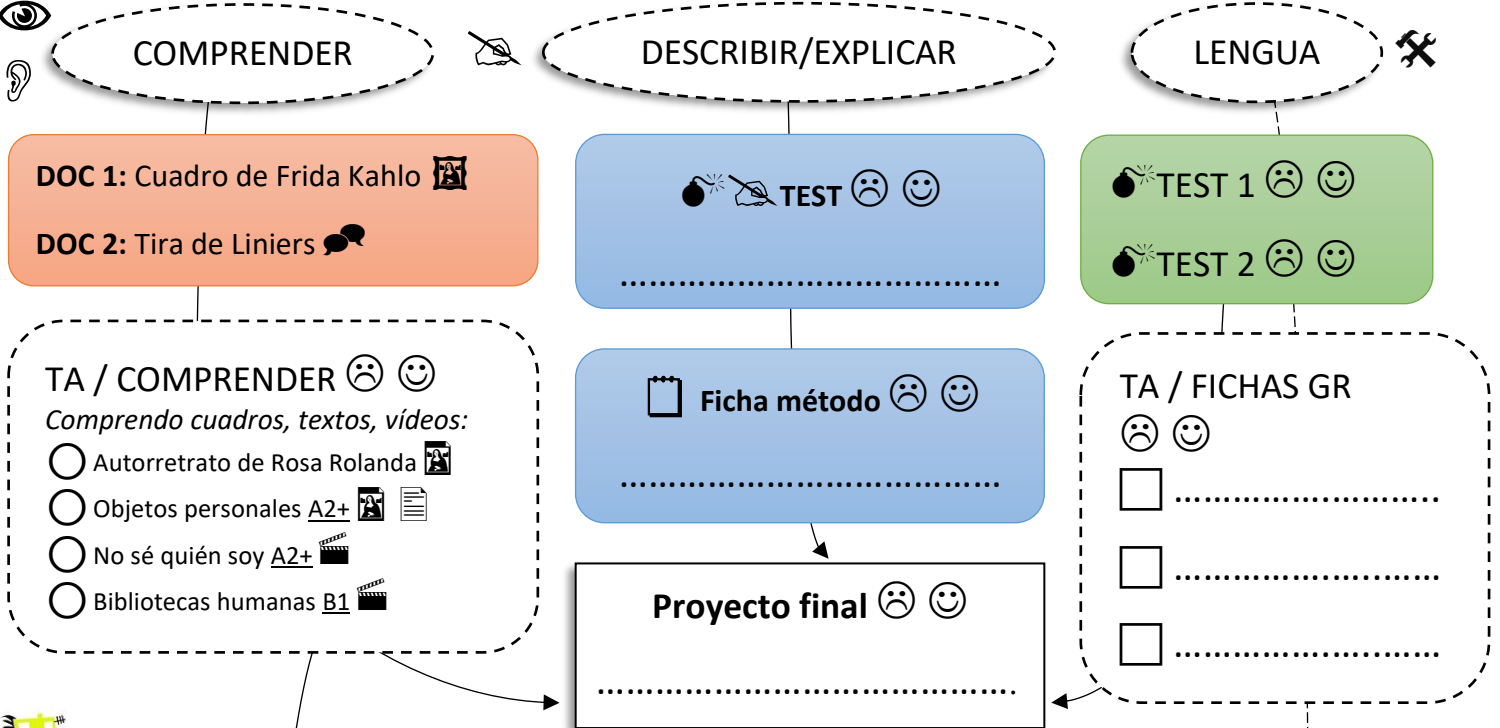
COMPRENDER

DESCRIBIR/EXPLICAR

LENGUA

**DOC 1:** Cuadro de Frida Kahlo

**DOC 2:** Tira de Liniers

TEST ☹ ☺

.......................................

TEST 1 ☹ ☺

TEST 2 ☹ ☺

TA / COMPRENDER ☹ ☺

*Comprendo cuadros, textos, vídeos:*

Autorretrato de Rosa Rolanda

Objetos personales A2+

No sé quién soy A2+

Bibliotecas humanas B1

**Ficha método** ☹ ☺

.......................................

TA / FICHAS GR

☹ ☺

..........................

..........................

..........................

**Proyecto final** ☹ ☺

.......................................